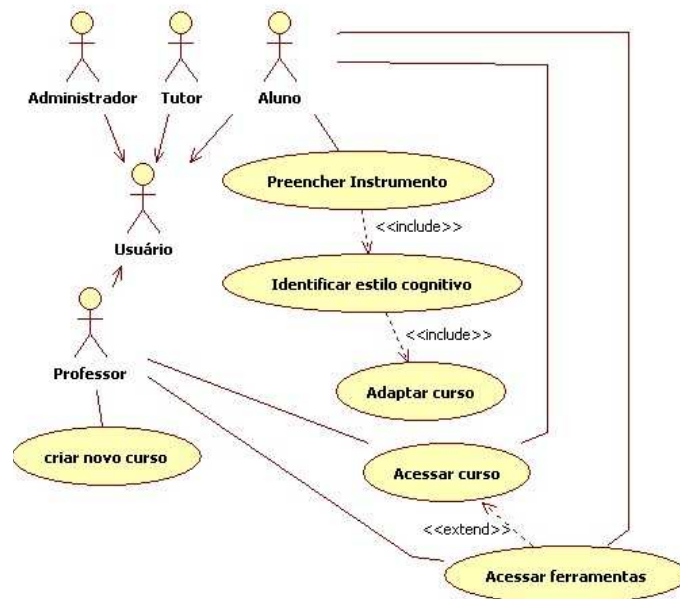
Administrador

Tutor

Aluno

Usuário

Professor

Preencher Instrumento

<<include>>

Identificar estilo cognitivo

<<include>>

Adaptar curso

criar novo curso

Acessar curso

<<extend>>

Acessar ferramentas